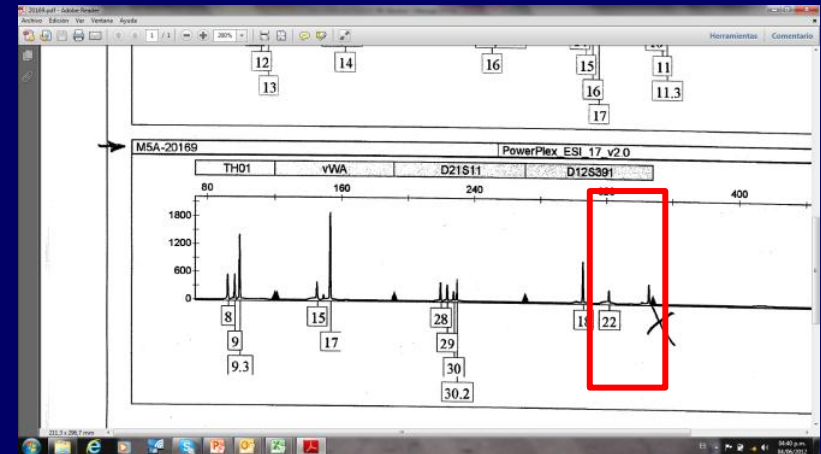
20169.pdf - Adobe Reader
Archivo Edición Ver Ventana Ayuda
1 / 1 200%
Herramientas Comentario

12
13
14
16
15
16
17
11
11.3

M5A-20169
PowerPlex_ESI_17_v2.0
TH01
vWA
D21S11
D12S391
80
160
240
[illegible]
400
1800
1200
600
0
8
9
9.3
15
17
28
29
30
30.2
18
22

211.3 x 298.7 mm
04:40 p.m.
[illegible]